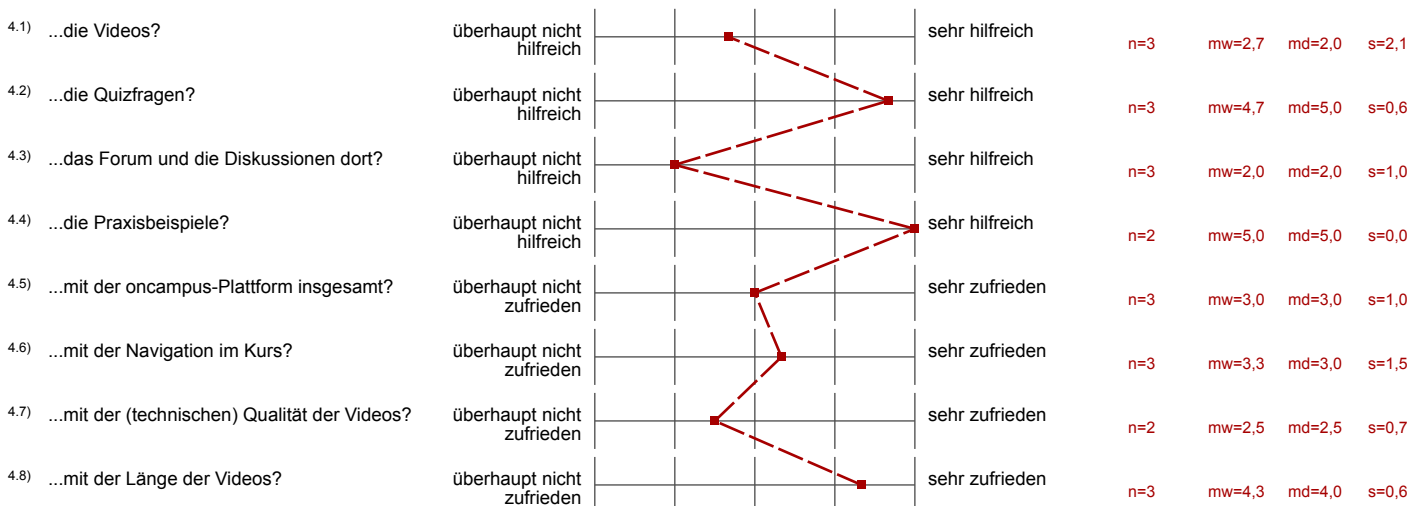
4.1) ...die Videos? überhaupt nicht hilfreich sehr hilfreich n=3 mw=2,7 md=2,0 s=2,1

4.2) ...die Quizfragen? überhaupt nicht hilfreich sehr hilfreich n=3 mw=4,7 md=5,0 s=0,6

4.3) ...das Forum und die Diskussionen dort? überhaupt nicht hilfreich sehr hilfreich n=3 mw=2,0 md=2,0 s=1,0

4.4) ...die Praxisbeispiele? überhaupt nicht hilfreich sehr hilfreich n=2 mw=5,0 md=5,0 s=0,0

4.5) ...mit der oncampus-Plattform insgesamt? überhaupt nicht zufrieden sehr zufrieden n=3 mw=3,0 md=3,0 s=1,0

4.6) ...mit der Navigation im Kurs? überhaupt nicht zufrieden sehr zufrieden n=3 mw=3,3 md=3,0 s=1,5

4.7) ...mit der (technischen) Qualität der Videos? überhaupt nicht zufrieden sehr zufrieden n=2 mw=2,5 md=2,5 s=0,7

4.8) ...mit der Länge der Videos? überhaupt nicht zufrieden sehr zufrieden n=3 mw=4,3 md=4,0 s=0,6